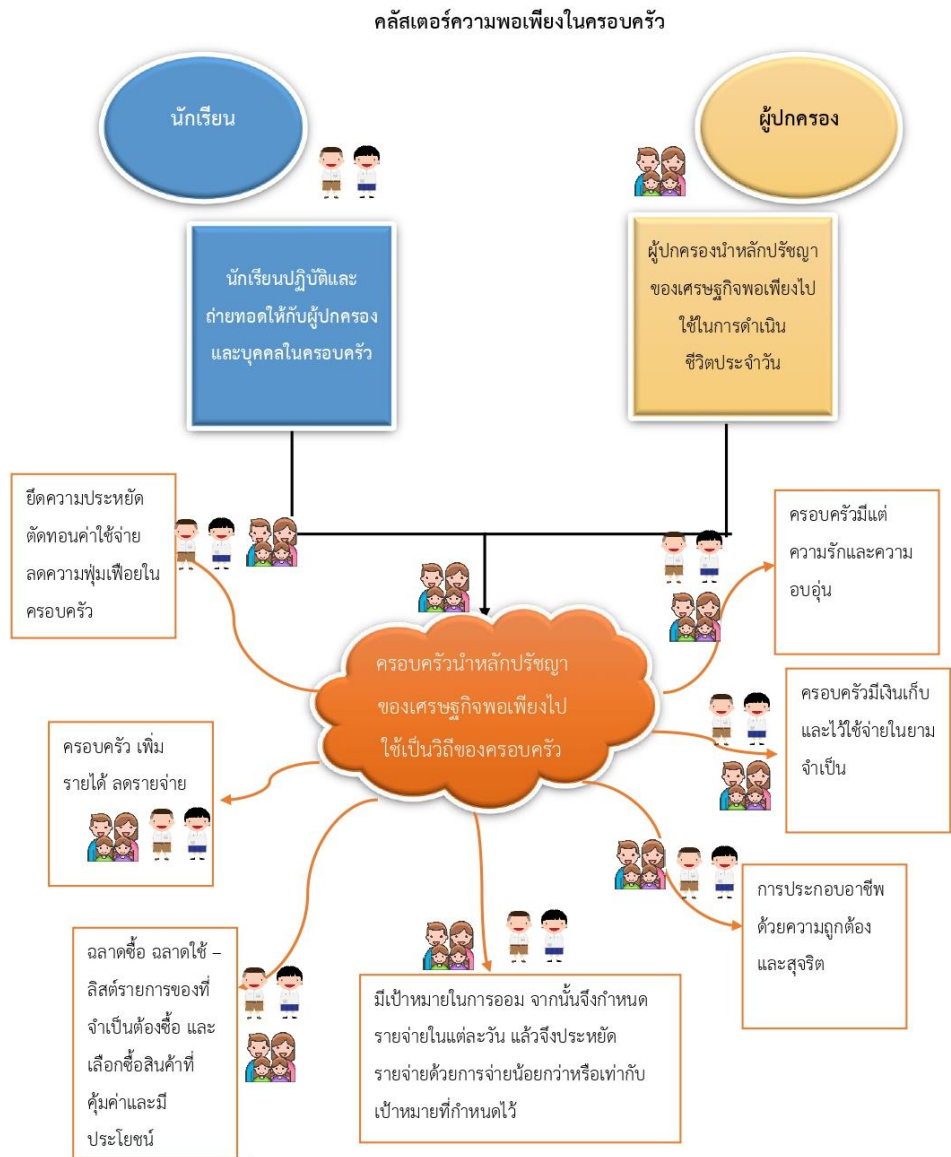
คลัสเตอร์ความพอเพียงในครอบครัว

นักเรียน

ผู้ปกครอง

นักเรียนปฏิบัติและถ่ายทอดให้กับผู้ปกครองและบุคคลในครอบครัว

ผู้ปกครองนำหลักปรัชญาของเศรษฐกิจพอเพียงไปใช้ในการดำเนินชีวิตประจำวัน

ยึดความประหยัด ตัดทอนค่าใช้จ่าย ลดความฟุ่มเฟือยในครอบครัว

ครอบครัวมีแต่ความรักและความอบอุ่น

ครอบครัวนำหลักปรัชญาของเศรษฐกิจพอเพียงไปใช้เป็นวิถีของครอบครัว

ครอบครัวมีเงินเก็บและไว้ใช้จ่ายในยามจำเป็น

ครอบครัว เพิ่มรายได้ ลดรายจ่าย

การประกอบอาชีพด้วยความถูกต้องและสุจริต

ฉลาดซื้อ ฉลาดใช้ – ลิสต์รายการของที่จำเป็นต้องซื้อ และเลือกซื้อสินค้าที่คุ้มค่าและมีประโยชน์

มีเป้าหมายในการออม จากนั้นจึงกำหนดรายจ่ายในแต่ละวัน แล้วจึงประหยัดรายจ่ายด้วยการจ่ายน้อยกว่าหรือเท่ากับเป้าหมายที่กำหนดไว้